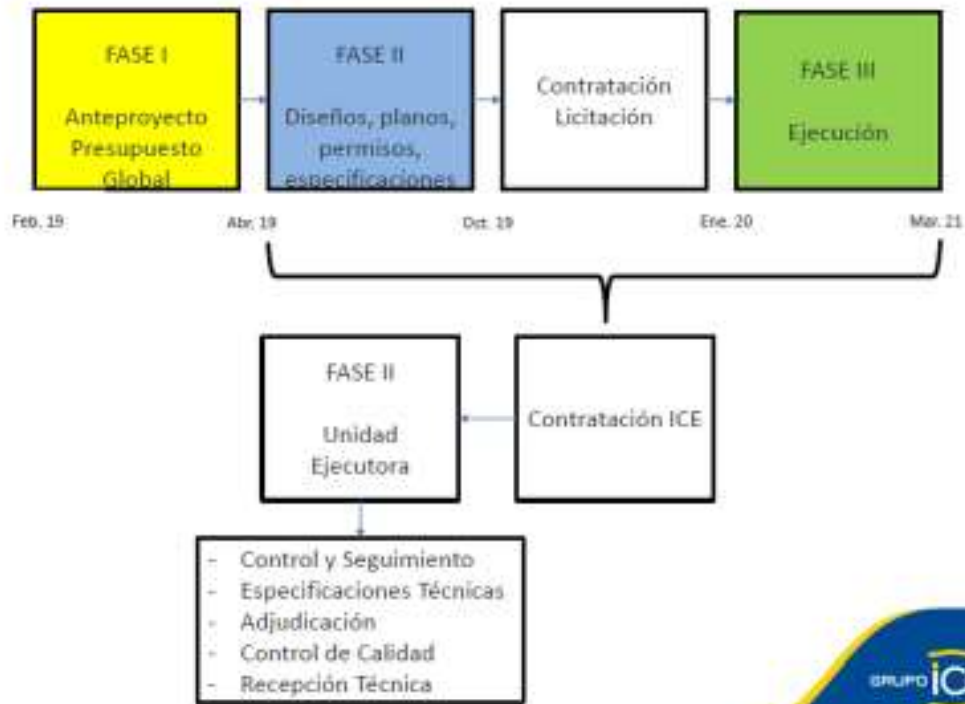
FASE I

Anteproyecto Presupuesto Global

FASE II

Diseños, planos, permisos, especificaciones

Contratación Licitación

FASE III

Ejecución

Feb. 19

Abr. 19

Oct. 19

Ene. 20

Mar. 21

FASE II

Unidad Ejecutora

Contratación ICE

- Control y Seguimiento
- Especificaciones Técnicas
- Adjudicación
- Control de Calidad
- Recepción Técnica

GRUPO IC